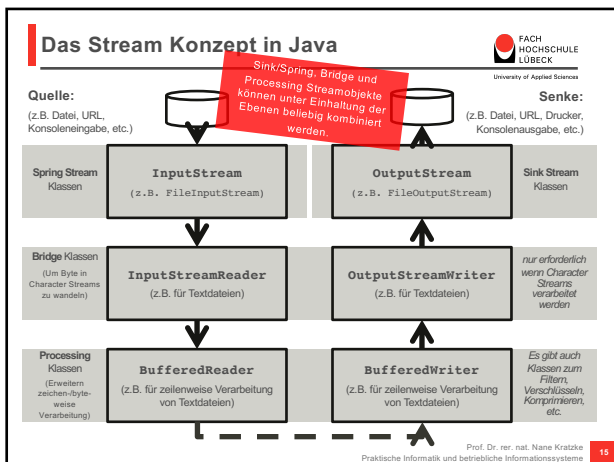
Das Stream Konzept in Java

FACH HOCHSCHULE LÜBECK
University of Applied Sciences

Sink/Spring, Bridge und Processing Streamobjekte können unter Einhaltung der Ebenen beliebig kombiniert werden.

Quelle:
(z.B. Datei, URL, Konsoleneingabe, etc.)

Senke:
(z.B. Datei, URL, Drucker, Konsolenausgabe, etc.)

Spring Stream Klassen

InputStream
(z.B. FileInputStream)

OutputStream
(z.B. FileOutputStream)

Sink Stream Klassen

Bridge Klassen
(Um Byte in Character Streams zu wandeln)

InputStreamReader
(z.B. für Textdateien)

OutputStreamWriter
(z.B. für Textdateien)

nur erforderlich wenn Character Streams verarbeitet werden

Processing Klassen
(Erweitern zeichen-/byteweise Verarbeitung)

BufferedReader
(z.B. für zeilenweise Verarbeitung von Textdateien)

BufferedWriter
(z.B. für zeilenweise Verarbeitung von Textdateien)

Es gibt auch Klassen zum Filtern, Verschlüsseln, Komprimieren, etc.

Prof. Dr. rer. nat. Nane Kratzke
Praktische Informatik und betriebliche Informationssysteme

15